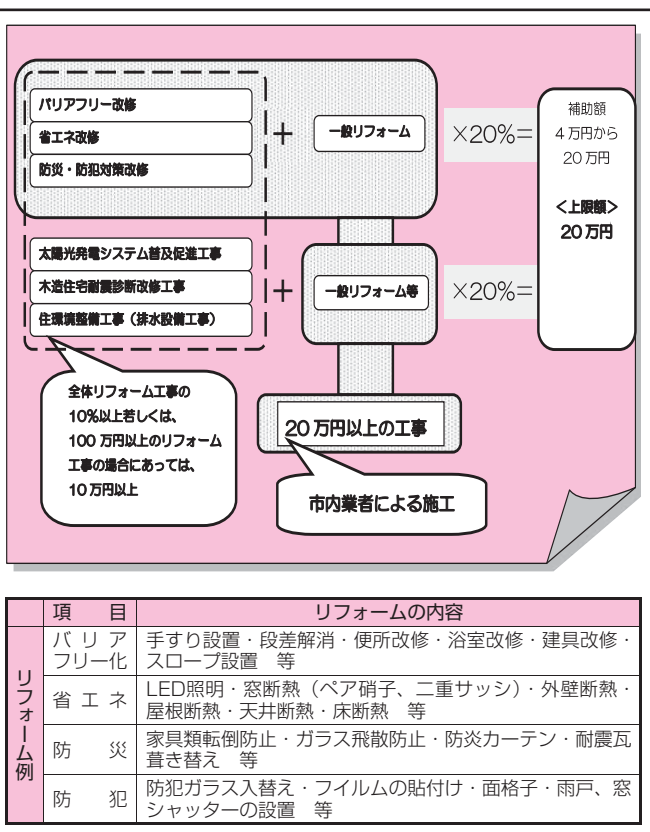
バリアフリー改修

省エネ改修

防災・防犯対策改修

＋

一般リフォーム

×20%＝

補助額
4万円から
20万円

＜上限額＞
20万円

太陽光発電システム普及促進工事

木造住宅耐震診断改修工事

住環境整備工事（排水設備工事）

＋

一般リフォーム等

×20%＝

全体リフォーム工事の10%以上若しくは、100万円以上のリフォーム工事の場合にあっては、10万円以上

20万円以上の工事

市内業者による施工

| | 項目 | リフォームの内容 |
|---|---|---|
| リフォーム例 | バリアフリー化 | 手すり設置・段差解消・便所改修・浴室改修・建具改修・スロープ設置　等 |
| | 省エネ | LED照明・窓断熱（ペア硝子、二重サッシ）・外壁断熱・屋根断熱・天井断熱・床断熱　等 |
| | 防災 | 家具類転倒防止・ガラス飛散防止・防炎カーテン・耐震瓦葺き替え　等 |
| | 防犯 | 防犯ガラス入替え・フイルムの貼付け・面格子・雨戸、窓シャッターの設置　等 |